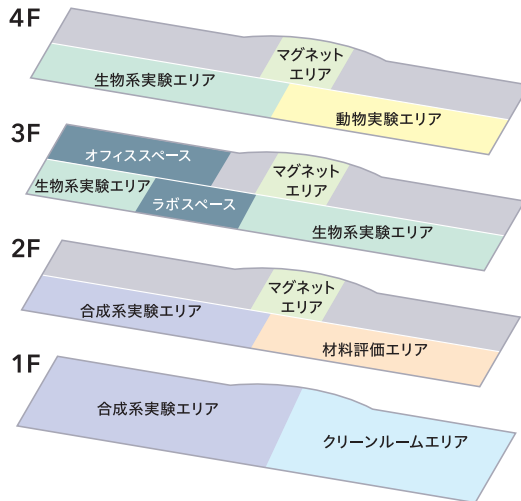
4F

マグネットエリア

生物系実験エリア

動物実験エリア

3F

オフィススペース

マグネットエリア

生物系実験エリア

ラボスペース

生物系実験エリア

2F

マグネットエリア

合成系実験エリア

材料評価エリア

1F

合成系実験エリア

クリーンルームエリア